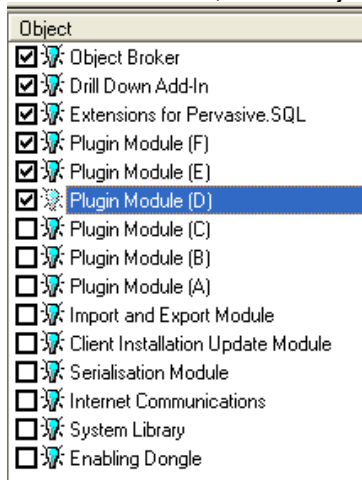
Object

Object Broker
Drill Down Add-In
Extensions for Pervasive.SQL
Plugin Module (F)
Plugin Module (E)
Plugin Module (D)
Plugin Module (C)
Plugin Module (B)
Plugin Module (A)
Import and Export Module
Client Installation Update Module
Serialisation Module
Internet Communications
System Library
Enabling Dongle